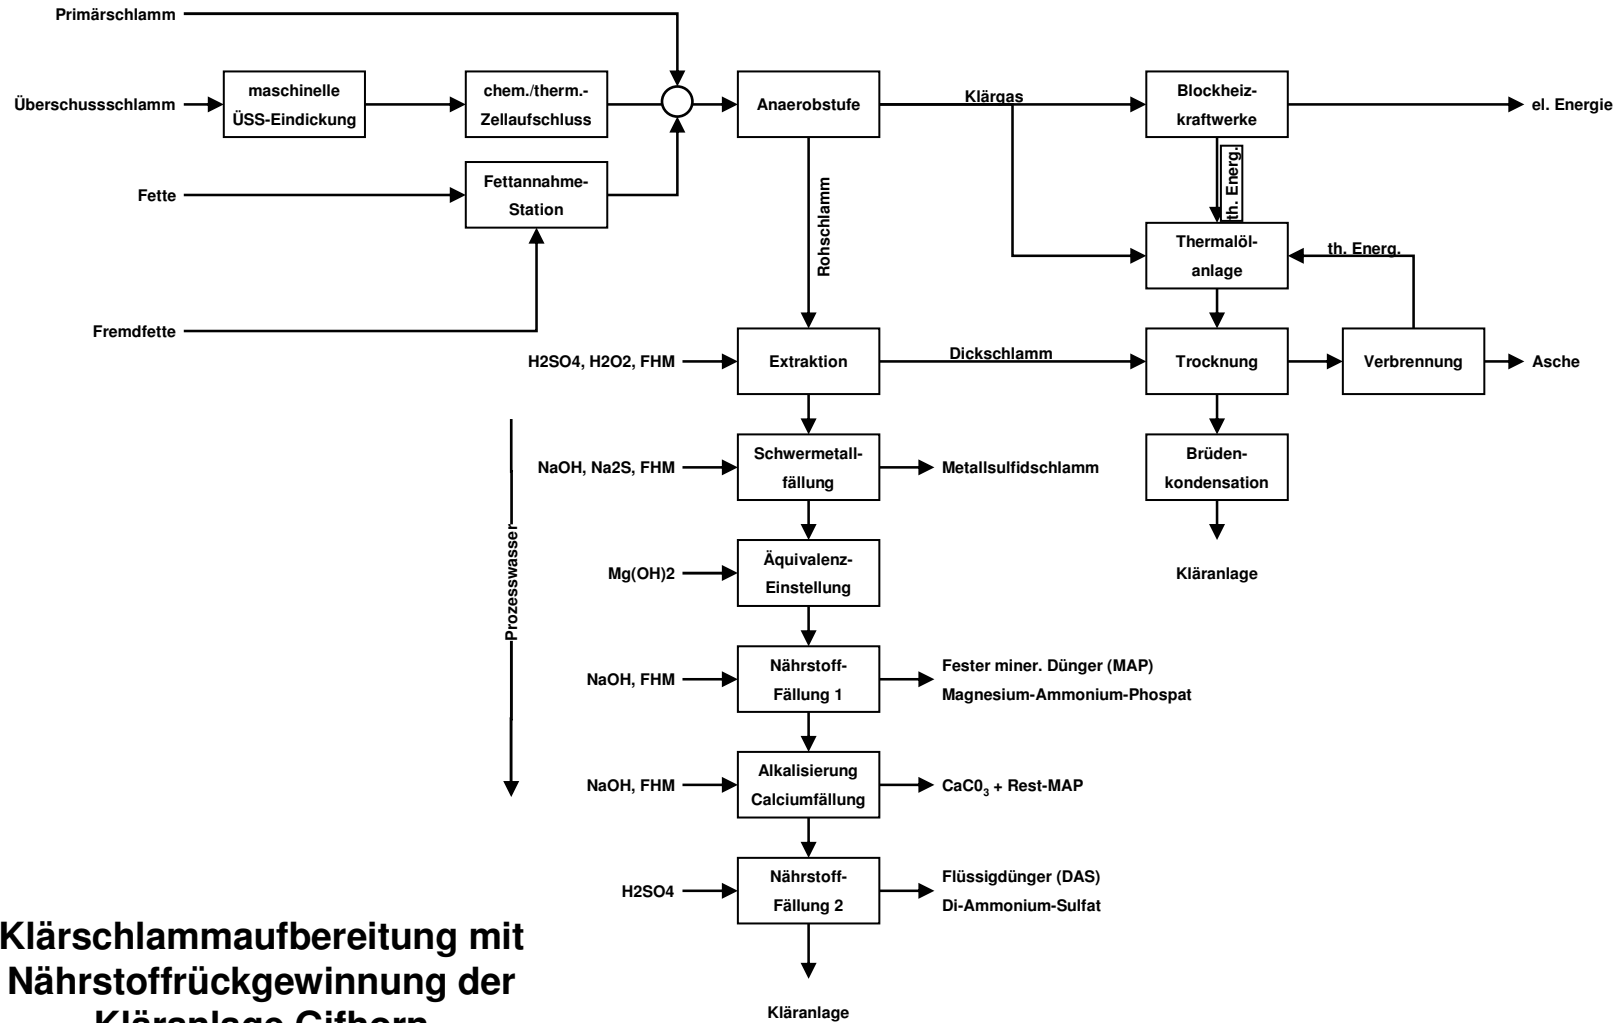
Primärschlamm

Überschussschlamm

maschinelle ÜSS-Eindickung

chem./therm.-Zellaufschluss

Anaerobstufe

Klärgas

Blockheiz-kraftwerke

el. Energie

Fette

Fettannahme-Station

Rohschlamm

th. Energ.

Thermalöl-anlage

th. Energ.

Fremdfette

H2SO4, H2O2, FHM

Extraktion

Dickschlamm

Trocknung

Verbrennung

Asche

Brüden-kondensation

Kläranlage

NaOH, Na2S, FHM

Schwermetall-fällung

Metallsulfidschlamm

Prozesswasser

Mg(OH)2

Äquivalenz-Einstellung

NaOH, FHM

Nährstoff-Fällung 1

Fester miner. Dünger (MAP)
Magnesium-Ammonium-Phospat

NaOH, FHM

Alkalisierung Calciumfällung

$CaC0_3$ + Rest-MAP

H2SO4

Nährstoff-Fällung 2

Flüssigdünger (DAS)
Di-Ammonium-Sulfat

Kläranlage

Klärschlammaufbereitung mit Nährstoffrückgewinnung der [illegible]